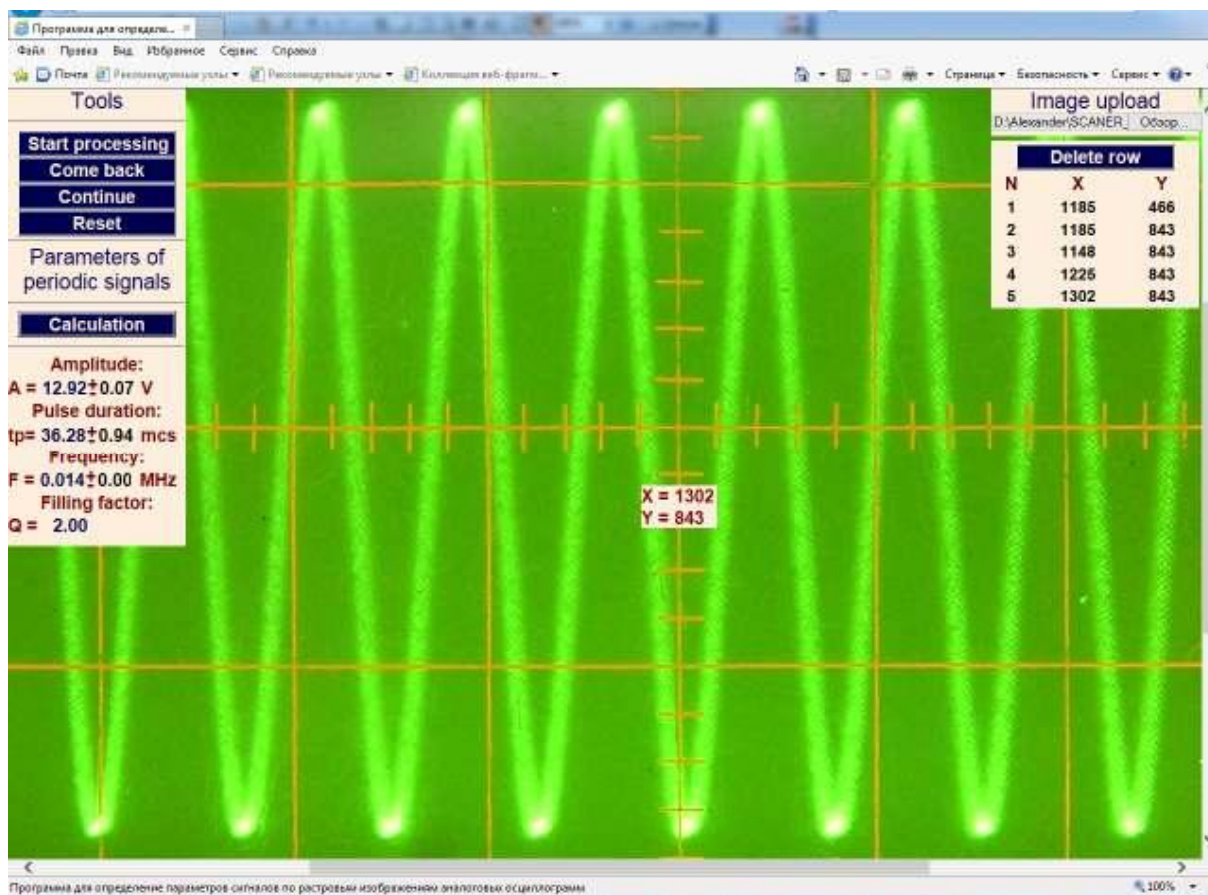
Программа для определе...

Файл Правка Вид Избранное Сервис Справка

Почта Рекомендуемые узлы Рекомендуемые узлы Коллекция веб-фрагм...

Страница Безопасность Сервис

Tools

Start processing
Come back
Continue
Reset

Parameters of periodic signals

Calculation

Amplitude:
A = 12.92±0.07 V
Pulse duration:
tp= 36.28±0.94 mcs
Frequency:
F = 0.014±0.00 MHz
Filling factor:
Q = 2.00

Image upload
D:\Alexander\SCANER_ Обзор...

Delete row

| N | X | Y |
|---|---|---|
| 1 | 1185 | 466 |
| 2 | 1185 | 843 |
| 3 | 1148 | 843 |
| 4 | 1225 | 843 |
| 5 | 1302 | 843 |

X = 1302
Y = 843

Программа для определение параметров сигналов по растровым изображениям аналоговых осциллограмм

100%